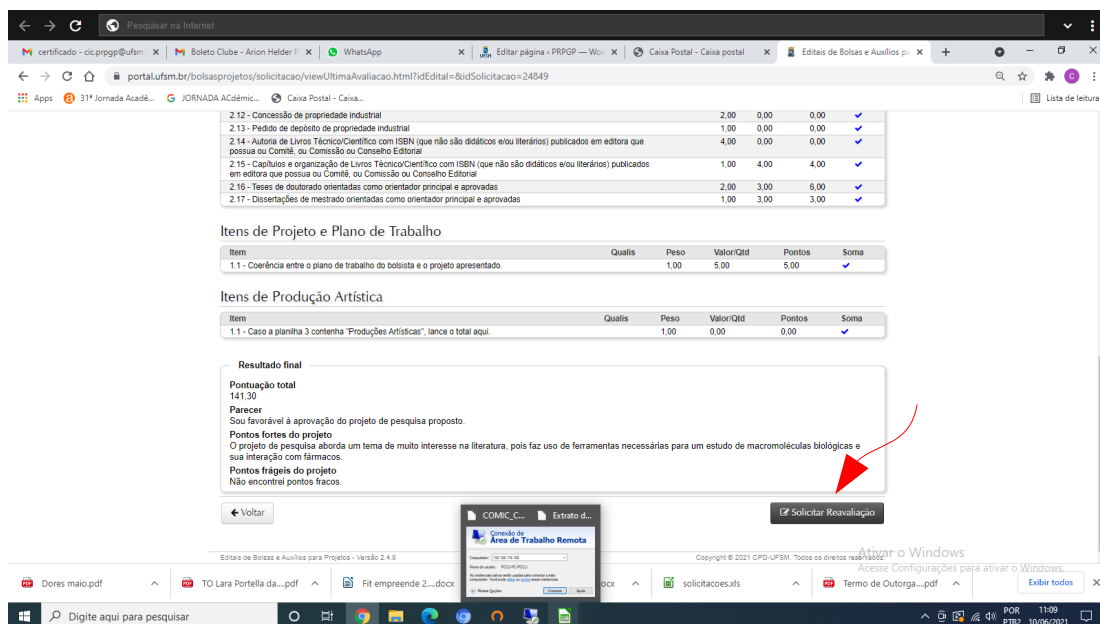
Pesquisar na Internet

certificado - cic.prpgp@ufsm | Boleto Clube - Arion Helder | WhatsApp | Editar página ‹ PRPGP — Wo | Caixa Postal - Caixa postal | Editais de Bolsas e Auxílios p

portal.ufsm.br/bolsasprojetos/solicitacao/viewUltimaAvaliacao.html?idEdital=&idSolicitacao=24849

Apps | 31ª Jornada Acadê... | JORNADA ACdêmic... | Caixa Postal - Caixa... | Lista de leitura

| | | | | |
|---|---|---|---|---|
| 2.12 - Concessão de propriedade industrial | 2,00 | 0,00 | 0,00 | ✔ |
| 2.13 - Pedido de depósito de propriedade industrial | 1,00 | 0,00 | 0,00 | ✔ |
| 2.14 - Autoria de Livros Técnico/Científico com ISBN (que não são didáticos e/ou literários) publicados em editora que possua ou Comitê, ou Comissão ou Conselho Editorial | 4,00 | 0,00 | 0,00 | ✔ |
| 2.15 - Capítulos e organização de Livros Técnico/Científico com ISBN (que não são didáticos e/ou literários) publicados em editora que possua ou Comitê, ou Comissão ou Conselho Editorial | 1,00 | 4,00 | 4,00 | ✔ |
| 2.16 - Teses de doutorado orientadas como orientador principal e aprovadas | 2,00 | 3,00 | 6,00 | ✔ |
| 2.17 - Dissertações de mestrado orientadas como orientador principal e aprovadas | 1,00 | 3,00 | 3,00 | ✔ |

Itens de Projeto e Plano de Trabalho

| Item | Qualis | Peso | Valor/Qtd | Pontos | Soma |
|---|---|---|---|---|---|
| 1.1 - Coerência entre o plano de trabalho do bolsista e o projeto apresentado. | | 1,00 | 5,00 | 5,00 | ✔ |

Itens de Produção Artística

| Item | Qualis | Peso | Valor/Qtd | Pontos | Soma |
|---|---|---|---|---|---|
| 1.1 - Caso a planilha 3 contenha "Produções Artísticas", lance o total aqui. | | 1,00 | 0,00 | 0,00 | ✔ |

Resultado final

Pontuação total
141,30

Parecer
Sou favorável à aprovação do projeto de pesquisa proposto.

Pontos fortes do projeto
O projeto de pesquisa aborda um tema de muito interesse na literatura, pois faz uso de ferramentas necessárias para um estudo de macromoléculas biológicas e sua interação com fármacos.

Pontos frágeis do projeto
Não encontrei pontos fracos.

Voltar | Solicitar Reavaliação

COMIC_C... | Extrato d...

Conexão de Área de Trabalho Remota

Editais de Bolsas e Auxílios para Projetos - Versão 2.4.8 | Copyright © 2021 CPD-UFSM. Todos os direitos reservados

Ativar o Windows
Acesse Configurações para ativar o Windows.

Dores maio.pdf | TO Lara Portella da....pdf | Fit empreende 2....docx | ...ocx | solicitacoes.xls | Termo de Outorga....pdf | Exibir todos

Digite aqui para pesquisar

POR PTB2 11:09 10/06/2021